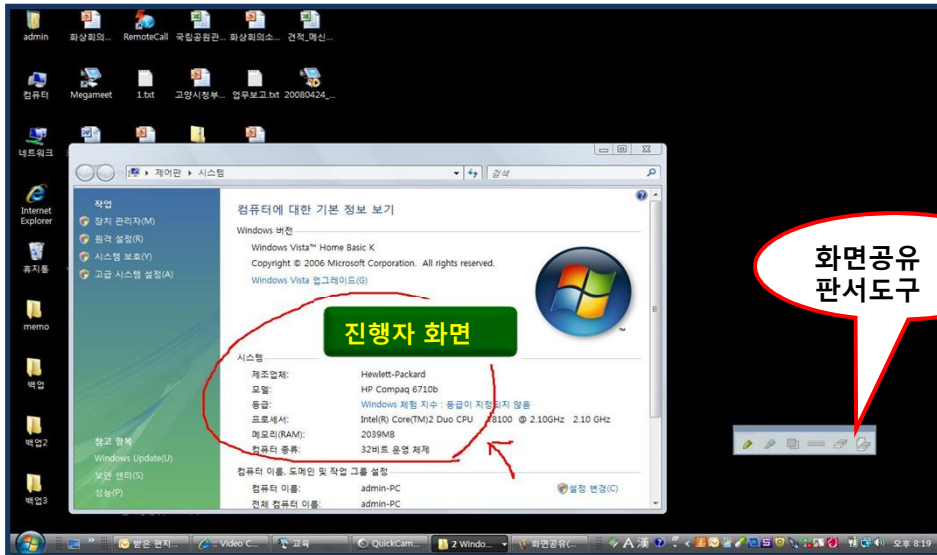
admin 화상회의... RemoteCall 국립공원관... 화상회의소... 견적_메신...

컴퓨터 Megameet 1.txt 고양시청부... 업무보고.txt 20080424_...

네트워크

Internet Explorer

휴지통

memo

백업

백업2

백업3

제어판 ▸ 시스템

검색

작업

장치 관리자(M)

원격 설정(R)

시스템 보호(P)

고급 시스템 설정(A)

컴퓨터에 대한 기본 정보 보기

Windows 버전

Windows Vista™ Home Basic K

Copyright © 2006 Microsoft Corporation. All rights reserved.

Windows Vista 업그레이드(G)

진행자 화면

시스템

| 제조업체: | Hewlett-Packard |
|---|---|
| 모델: | HP Compaq 6710b |
| 등급: | Windows 체험 지수 : 등급이 지정되지 않음 |
| 프로세서: | Intel(R) Core(TM)2 Duo CPU T8100 @ 2.10GHz 2.10 GHz |
| 메모리(RAM): | 2039MB |
| 시스템 종류: | 32비트 운영 체제 |

컴퓨터 이름, 도메인 및 작업 그룹 설정

| 컴퓨터 이름: | admin-PC |
|---|---|
| 전체 컴퓨터 이름: | admin-PC |

설정 변경(C)

참고 항목

Windows Update(U)

보안 센터(S)

성능(P)

화면공유 판서도구

받은 편지... Video C... 고육 QuickCam... 2 Windo... 화면공유(... A 漢 오후 8:19